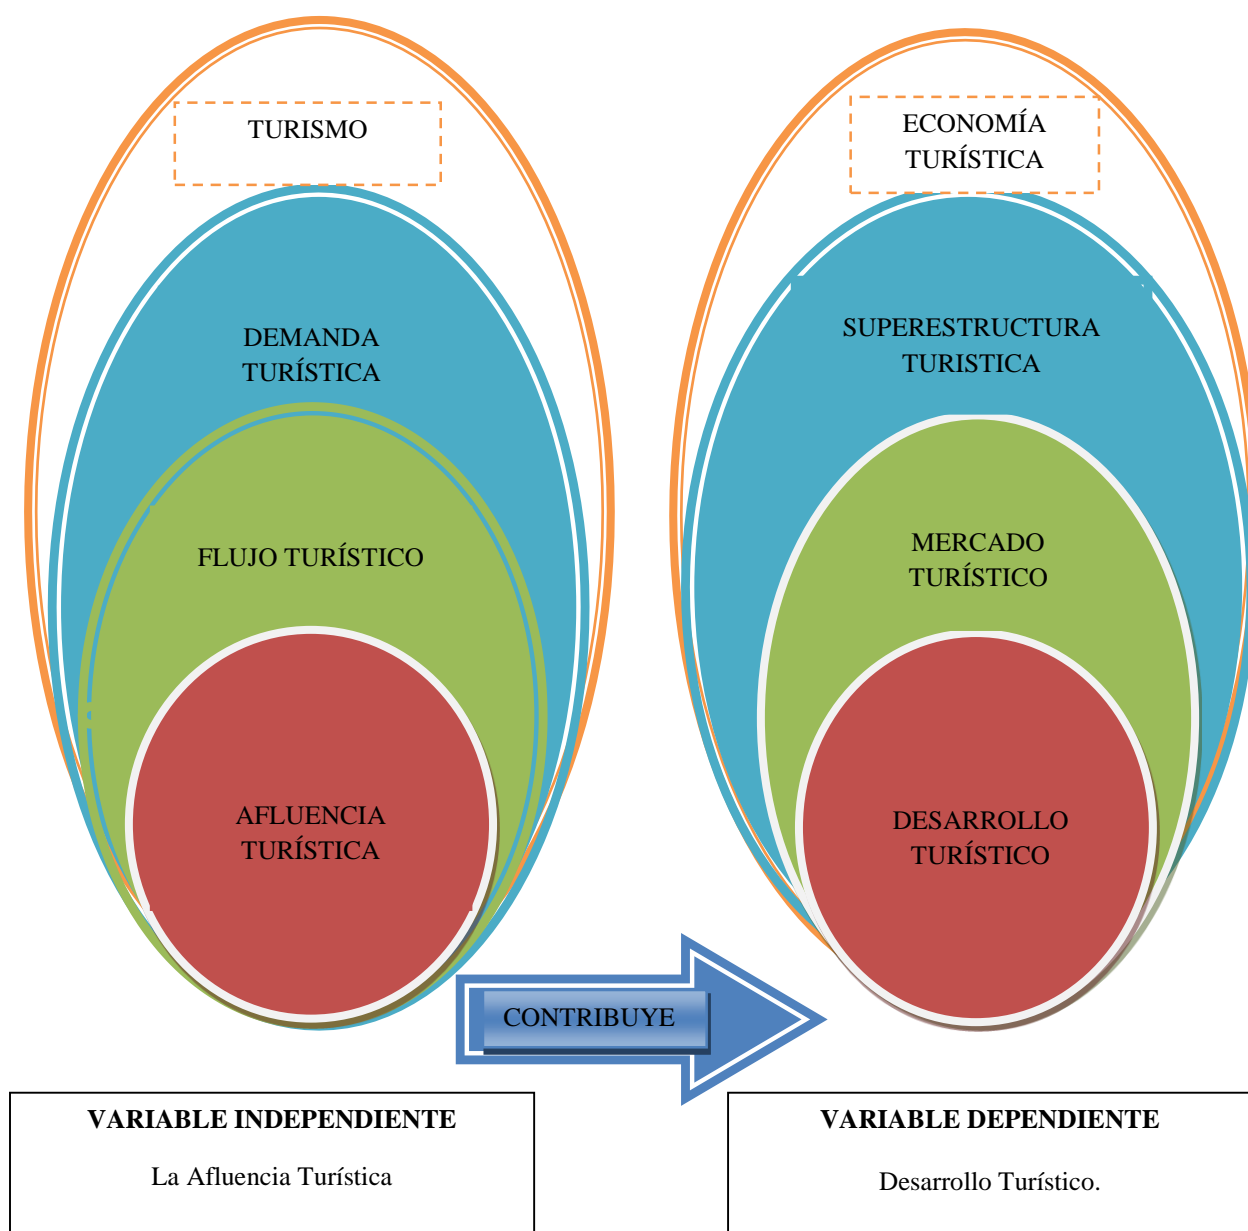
TURISMO

DEMANDA TURÍSTICA

FLUJO TURÍSTICO

AFLUENCIA TURÍSTICA

ECONOMÍA TURÍSTICA

SUPERESTRUCTURA TURISTICA

MERCADO TURÍSTICO

DESARROLLO TURÍSTICO

CONTRIBUYE

VARIABLE INDEPENDIENTE

La Afluencia Turística

VARIABLE DEPENDIENTE

Desarrollo Turístico.